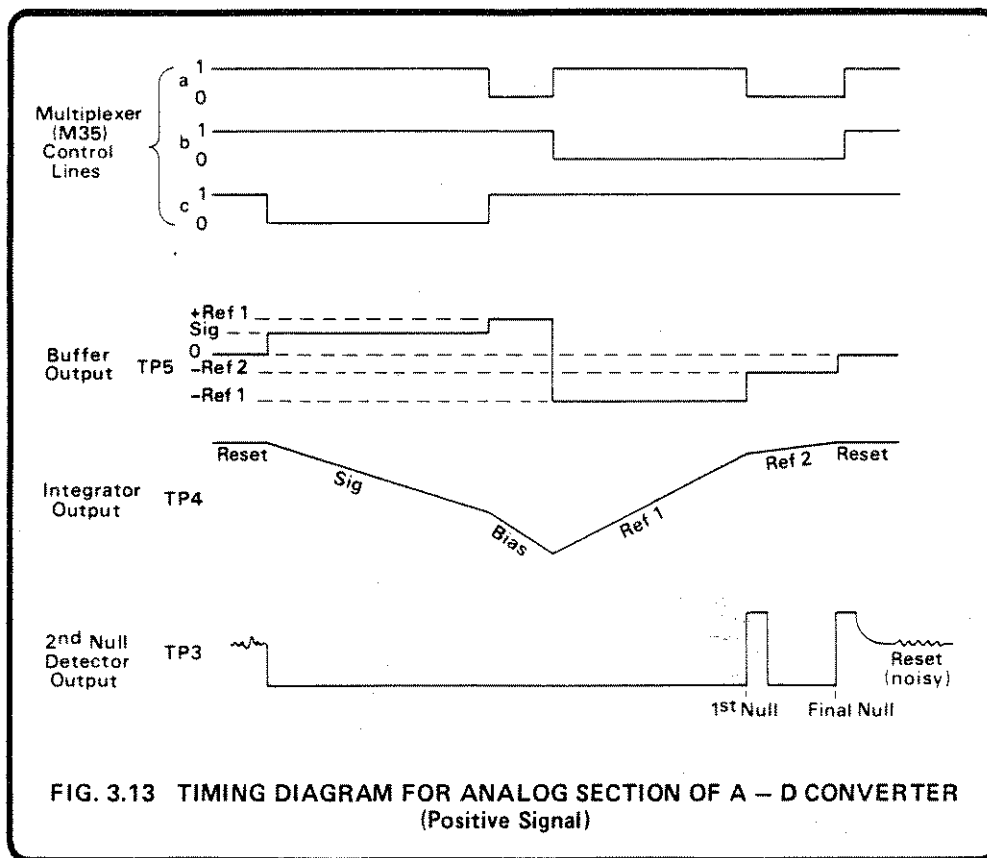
Multiplexer (M35) Control Lines

a 1
0

b 1
0

c 1
0

+Ref 1
Sig
0
-Ref 2
-Ref 1

Buffer Output TP5

Reset
Sig
Bias
Ref 1
Ref 2
Reset

Integrator Output TP4

2$^{nd}$ Null Detector Output TP3

Reset (noisy)

1$^{st}$ Null
Final Null

FIG. 3.13 TIMING DIAGRAM FOR ANALOG SECTION OF A – D CONVERTER (Positive Signal)